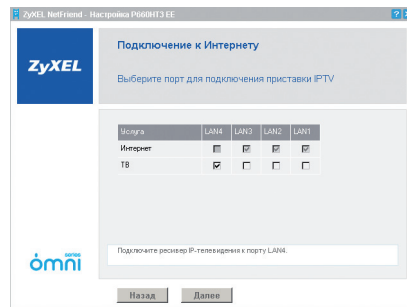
ZyXEL NetFriend - Настройка P660HT3 EE

ZyXEL

Подключение к Интернету

Выберите порт для подключения приставки IPTV

| Услуга | LAN4 | LAN3 | LAN2 | LAN1 |
|---|---|---|---|---|
| Интернет | ☐ | ☑ | ☑ | ☑ |
| ТВ | ☑ | ☐ | ☐ | ☐ |

Подключите ресивер IP-телевидения к порту LAN4.

omni

Назад Далее